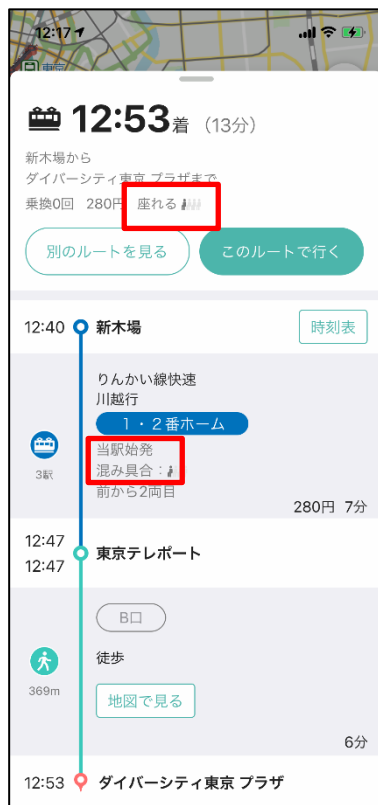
12:17

東京

12:53着 (13分)

新木場から
ダイバーシティ東京 プラザまで
乗換0回 280円 座れる

別のルートを見る

このルートで行く

12:40 新木場

時刻表

りんかい線快速
川越行

1・2番ホーム

3駅

当駅始発
混み具合：
前から2両目

280円 7分

12:47
12:47 東京テレポート

B口

徒歩

369m

地図で見る

6分

12:53 ダイバーシティ東京 プラザ